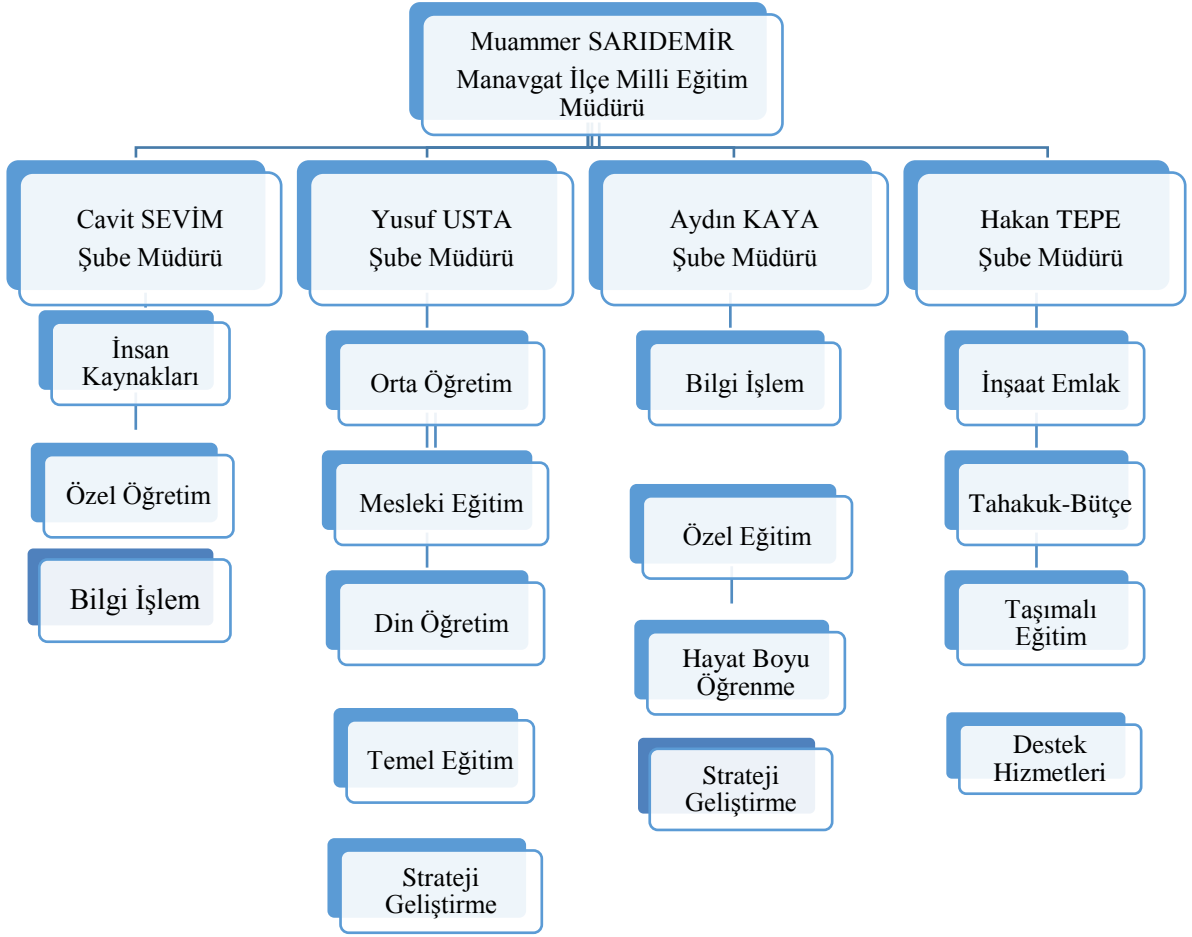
Muammer SARIDEMİR
Manavgat İlçe Milli Eğitim Müdürü

Cavit SEVİM
Şube Müdürü

İnsan Kaynakları

Özel Öğretim

Bilgi İşlem

Yusuf USTA
Şube Müdürü

Orta Öğretim

Mesleki Eğitim

Din Öğretim

Temel Eğitim

Strateji Geliştirme

Aydın KAYA
Şube Müdürü

Bilgi İşlem

Özel Eğitim

Hayat Boyu Öğrenme

Strateji Geliştirme

Hakan TEPE
Şube Müdürü

İnşaat Emlak

Tahakuk-Bütçe

Taşımalı Eğitim

Destek Hizmetleri